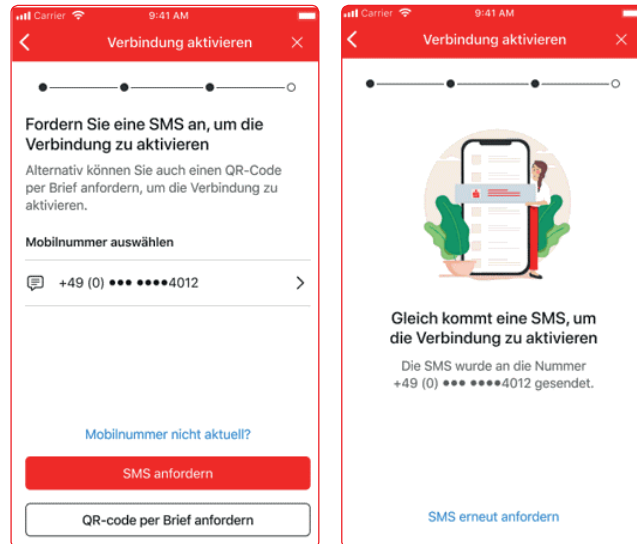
Carrier 9:41 AM

Verbindung aktivieren

Fordern Sie eine SMS an, um die Verbindung zu aktivieren

Alternativ können Sie auch einen QR-Code per Brief anfordern, um die Verbindung zu aktivieren.

Mobilnummer auswählen

+49 (0) ●●● ●●●●4012

Mobilnummer nicht aktuell?

SMS anfordern

QR-code per Brief anfordern

Carrier 9:41 AM

Verbindung aktivieren

Gleich kommt eine SMS, um die Verbindung zu aktivieren

Die SMS wurde an die Nummer +49 (0) ●●● ●●●●4012 gesendet.

SMS erneut anfordern